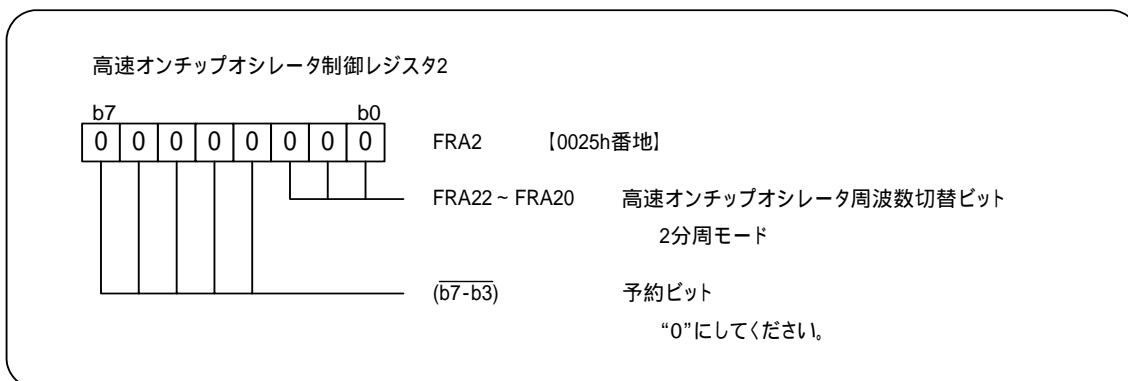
高速オンチップオシレータ制御レジスタ2

b7 b0

| 0 | 0 | 0 | 0 | 0 | 0 | 0 | 0 |
|---|---|---|---|---|---|---|---|

FRA2 【0025h番地】

FRA22 ~ FRA20 高速オンチップオシレータ周波数切替ビット
2分周モード

($\overline{b7-b3}$) 予約ビット
"0"にしてください。